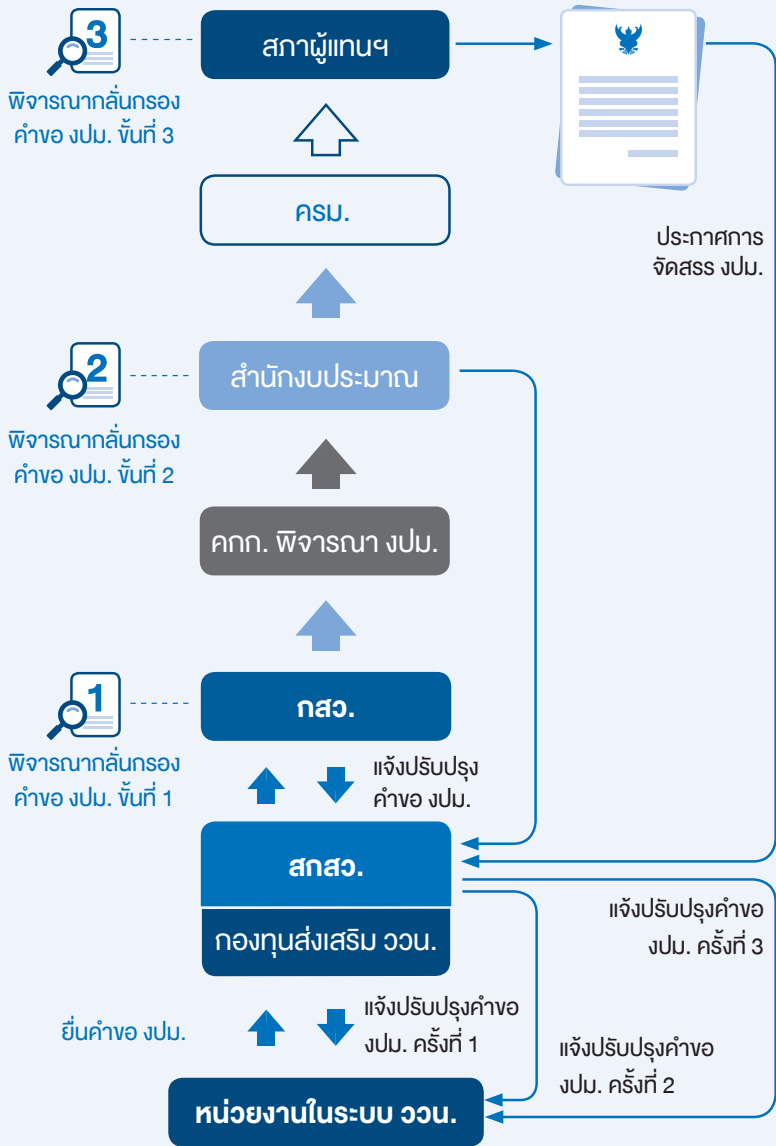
3

พิจารณากลั่นกรอง คำขอ งปม. ขั้นที่ 3

สภาผู้แทนฯ

ครม.

ประกาศการ จัดสรร งปม.

2

พิจารณากลั่นกรอง คำขอ งปม. ขั้นที่ 2

สำนักงบประมาณ

คกก. พิจารณา งปม.

1

พิจารณากลั่นกรอง คำขอ งปม. ขั้นที่ 1

กสว.

แจ้งปรับปรุง คำขอ งปม.

สกสว.

กองทุนส่งเสริม ววน.

แจ้งปรับปรุงคำขอ งปม. ครั้งที่ 3

ยื่นคำขอ งปม.

แจ้งปรับปรุงคำขอ งปม. ครั้งที่ 1

แจ้งปรับปรุงคำขอ งปม. ครั้งที่ 2

หน่วยงานในระบบ ววน.